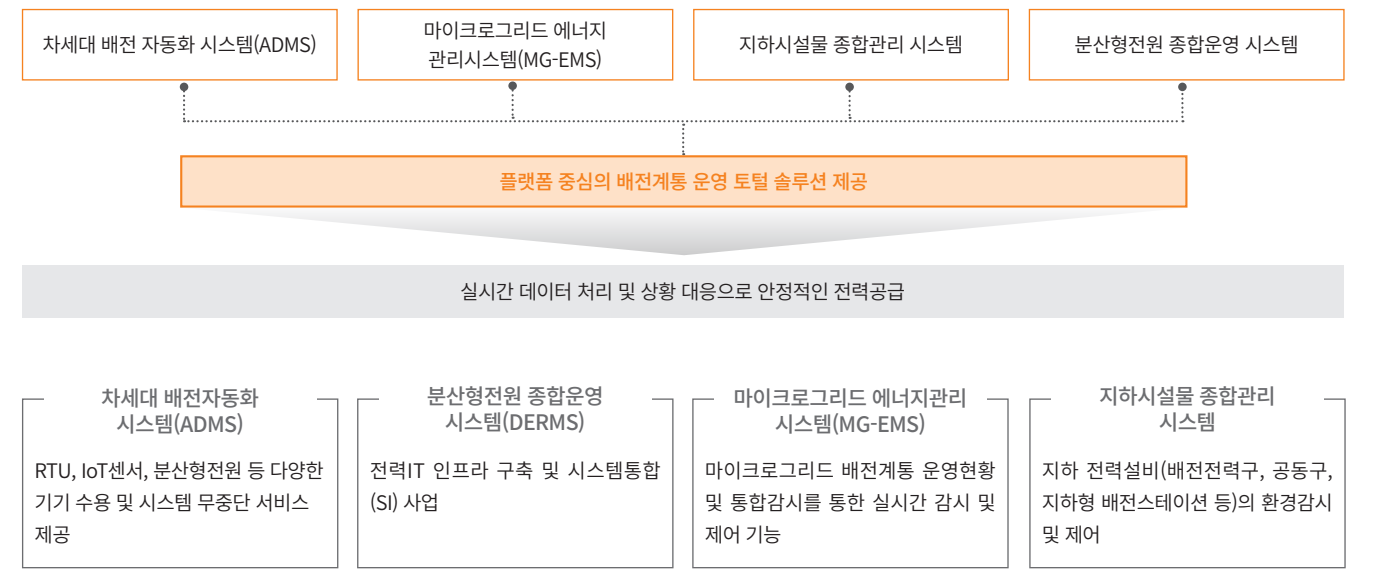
차세대 배전 자동화 시스템(ADMS)

마이크로그리드 에너지 관리시스템(MG-EMS)

지하시설물 종합관리 시스템

분산형전원 종합운영 시스템

플랫폼 중심의 배전계통 운영 토털 솔루션 제공

실시간 데이터 처리 및 상황 대응으로 안정적인 전력공급

차세대 배전자동화 시스템(ADMS)

RTU, IoT센서, 분산형전원 등 다양한 기기 수용 및 시스템 무중단 서비스 제공

분산형전원 종합운영 시스템(DERMS)

전력IT 인프라 구축 및 시스템통합(SI) 사업

마이크로그리드 에너지관리 시스템(MG-EMS)

마이크로그리드 배전계통 운영현황 및 통합감시를 통한 실시간 감시 및 제어 기능

지하시설물 종합관리 시스템

지하 전력설비(배전전력구, 공동구, 지하형 배전스테이션 등)의 환경감시 및 제어